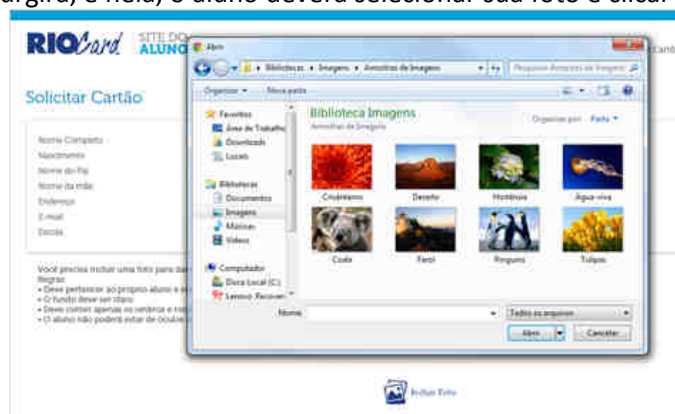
urgirá, e nela, o aluno deverá selecionar sua foto e clicar

RIOCard SITE DO ALUNO

Solicitar Cartão

Nome Completo
Nascimento
Nome do Pai
Nome da mãe
Endereço
E-mail
Escola

Você precisa incluir uma foto para da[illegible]
Regras:
• Deve pertencer ao próprio aluno e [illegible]
• O fundo deve ser claro
• Deve conter apenas os ombros e ro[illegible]
• O aluno não poderá estar de óculos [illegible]

Abrir

Bibliotecas ▸ Imagens ▸ Amostras de Imagens

Pesquisar Amostras de Imagens

Organizar ▾ Nova pasta

Favoritos
Área de Trabalho
Downloads
Locais

Bibliotecas
Documentos
Imagens
Músicas
Vídeos

Computador
Disco Local (C:)
Lenovo_Recover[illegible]

Biblioteca Imagens
Amostras de Imagens

Organizar por: Pasta ▾

Crisântemo
Deserto
Hortênsia
Água-viva
Coala
Farol
Pinguins
Tulipas

Nome:

Todos os arquivos

Abrir
Cancelar

Incluir Foto

Cartõ